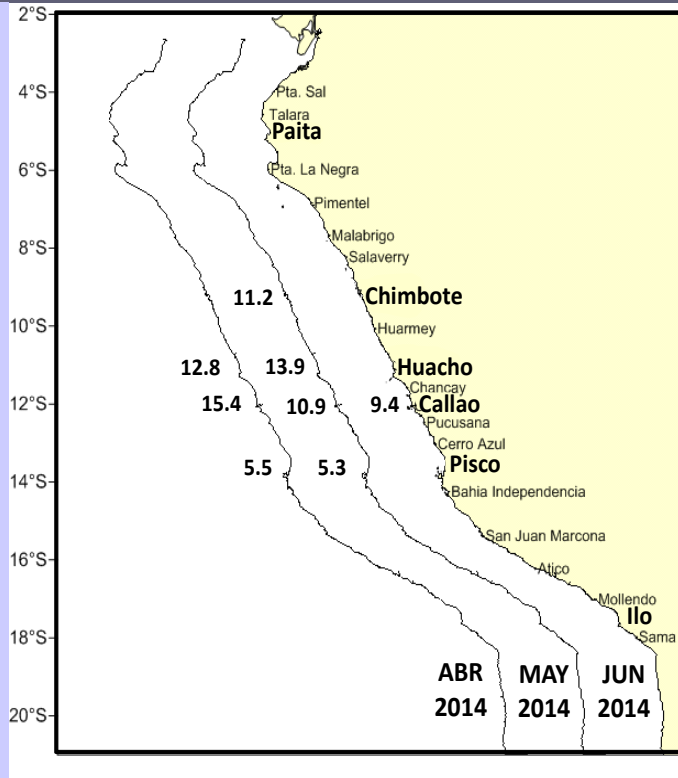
2°S
4°S
6°S
8°S
10°S
12°S
14°S
16°S
18°S
20°S

Pta. Sal
Talara
Paita
Pta. La Negra
Pimentel
Malabrigo
Salaverry
Chimbote
Huarmey
Huacho
Chancay
Callao
Pucusana
Cerro Azul
Pisco
Bahia Independencia
San Juan Marcona
Atico
Mollendo
Ilo
Sama

11.2
12.8
13.9
15.4
10.9
9.4
5.5
5.3

ABR 2014
MAY 2014
JUN 2014